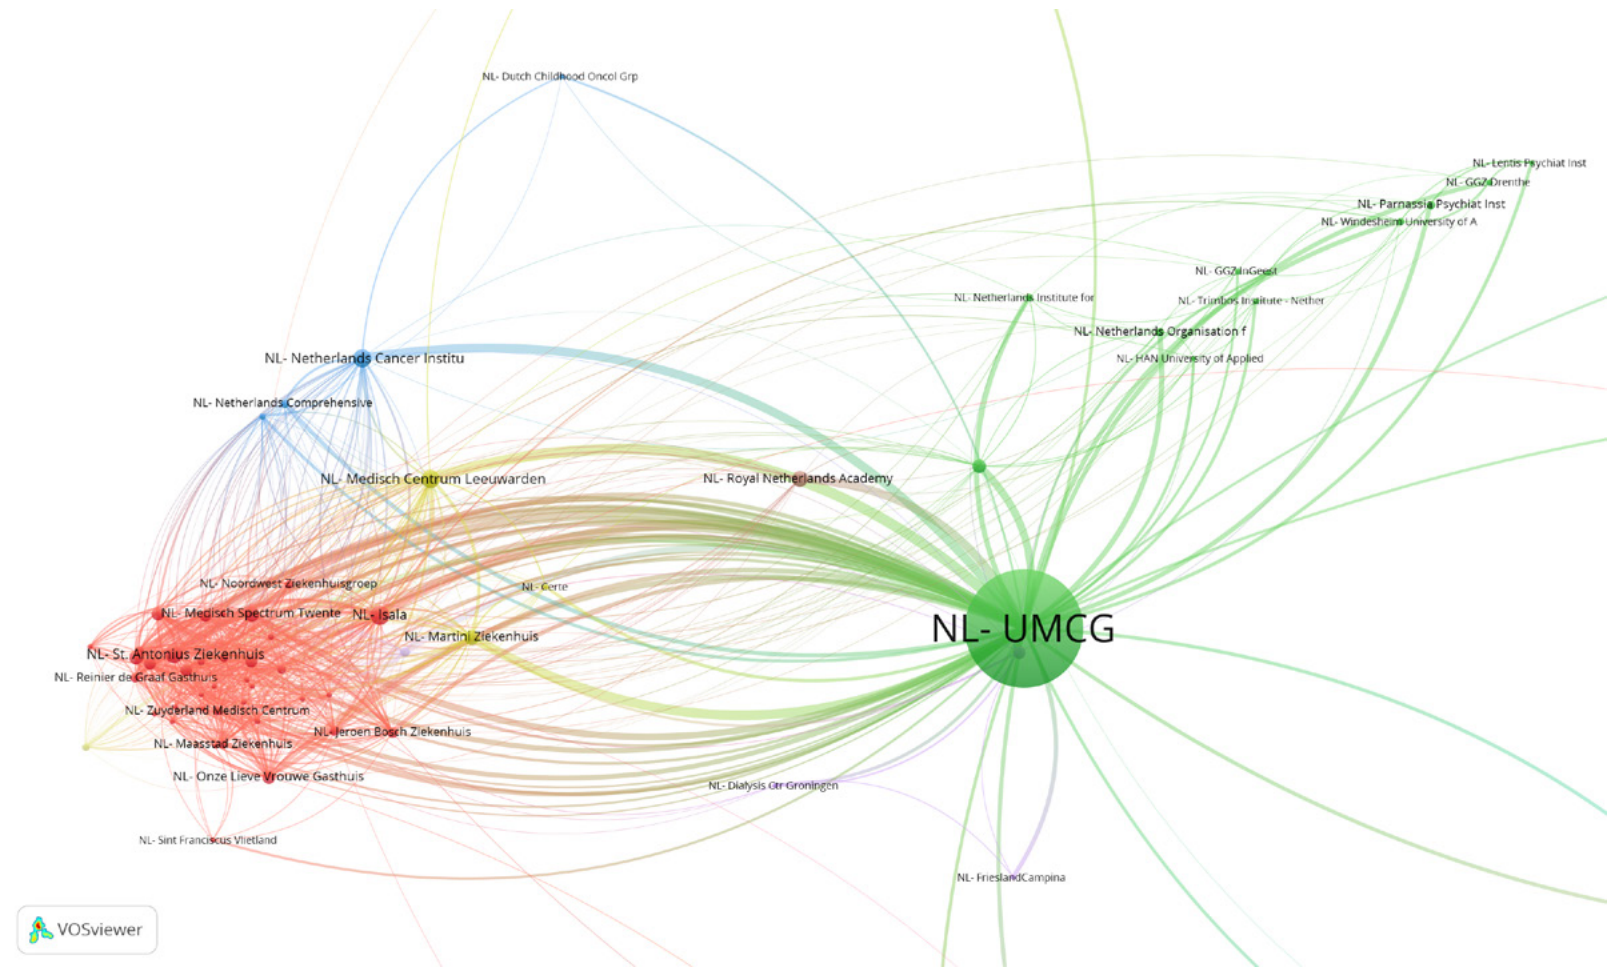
NL- Dutch Childhood Oncol Grp

NL- Lentis Psychiat Inst
NL- GGZ Drenthe
NL- Parnassia Psychiat Inst
NL- Windesheim University of A
NL- GGZinGeest
NL- Netherlands Institute for
NL- Trimbos Institute - Nether
NL- Netherlands Organisation f
NL- HAN University of Applied

NL- Netherlands Cancer Institu
NL- Netherlands Comprehensive
NL- Medisch Centrum Leeuwarden
NL- Royal Netherlands Academy
NL- Noordwest Ziekenhuisgroep
NL- Certe
NL- Medisch Spectrum Twente
NL- Isala
NL- Martini Ziekenhuis
NL- UMCG
NL- St. Antonius Ziekenhuis
NL- Reinier de Graaf Gasthuis
NL- Zuyderland Medisch Centrum
NL- Jeroen Bosch Ziekenhuis
NL- Maasstad Ziekenhuis
NL- Onze Lieve Vrouwe Gasthuis
NL- Dialysis Ctr Groningen
NL- Sint Franciscus Vlietland
NL- FrieslandCampina

VOSviewer